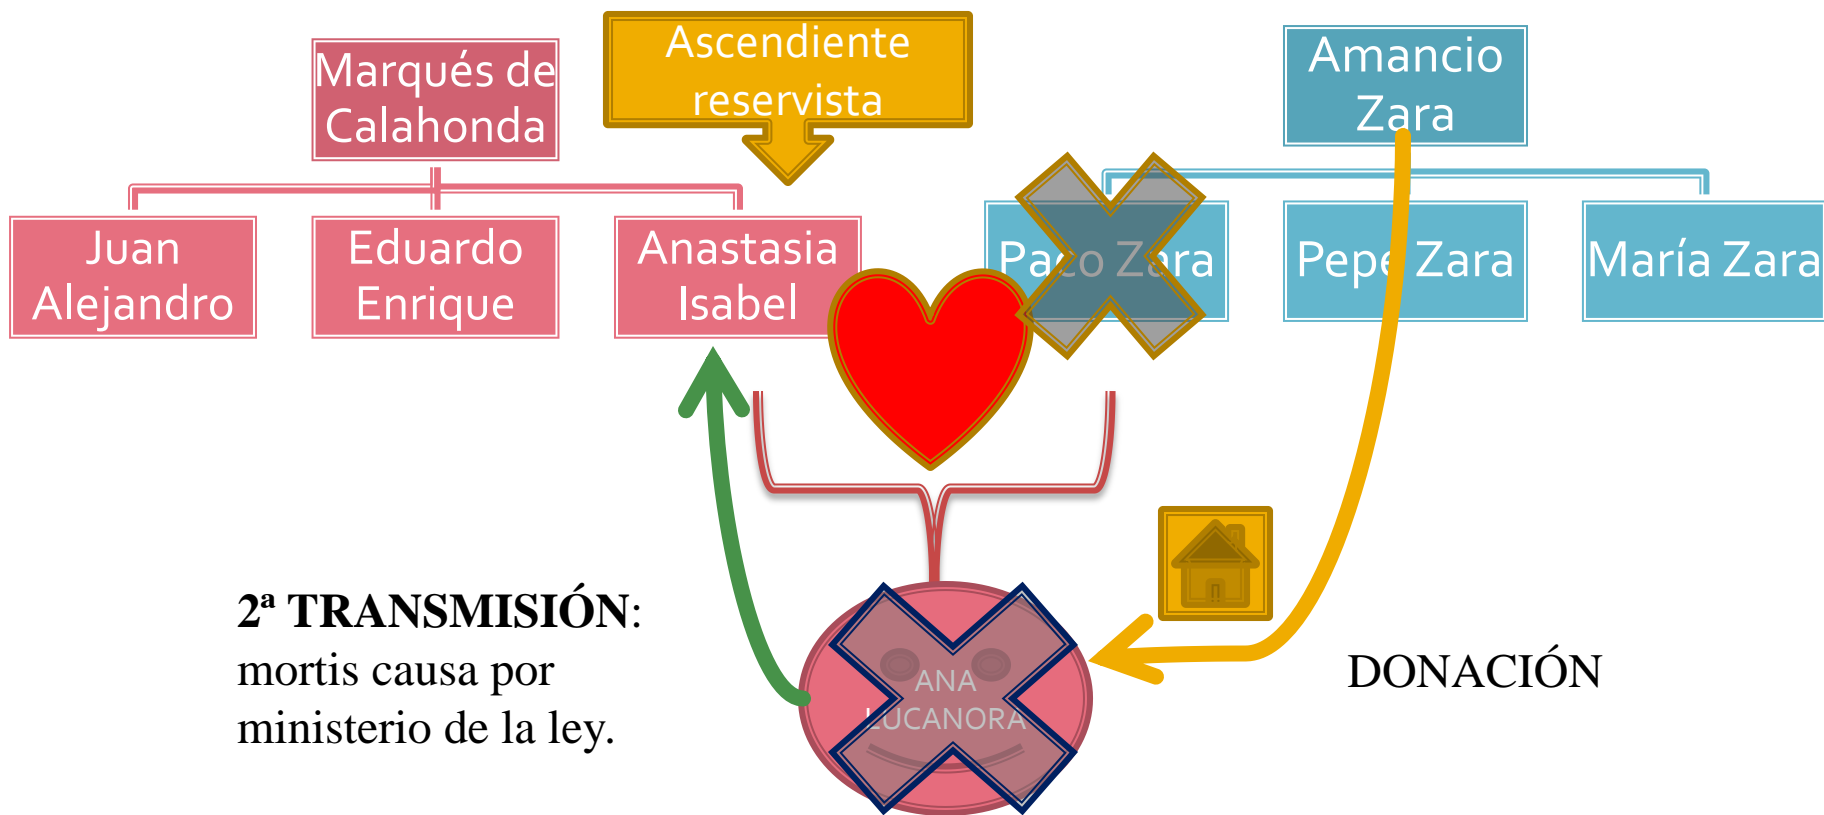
Marqués de Calahonda

Ascendiente reservista

Amancio Zara

Juan Alejandro

Eduardo Enrique

Anastasia Isabel

Paco Zara

Pepe Zara

María Zara

**2ª TRANSMISIÓN**: mortis causa por ministerio de la ley.

ANA LUCANORA

DONACIÓN